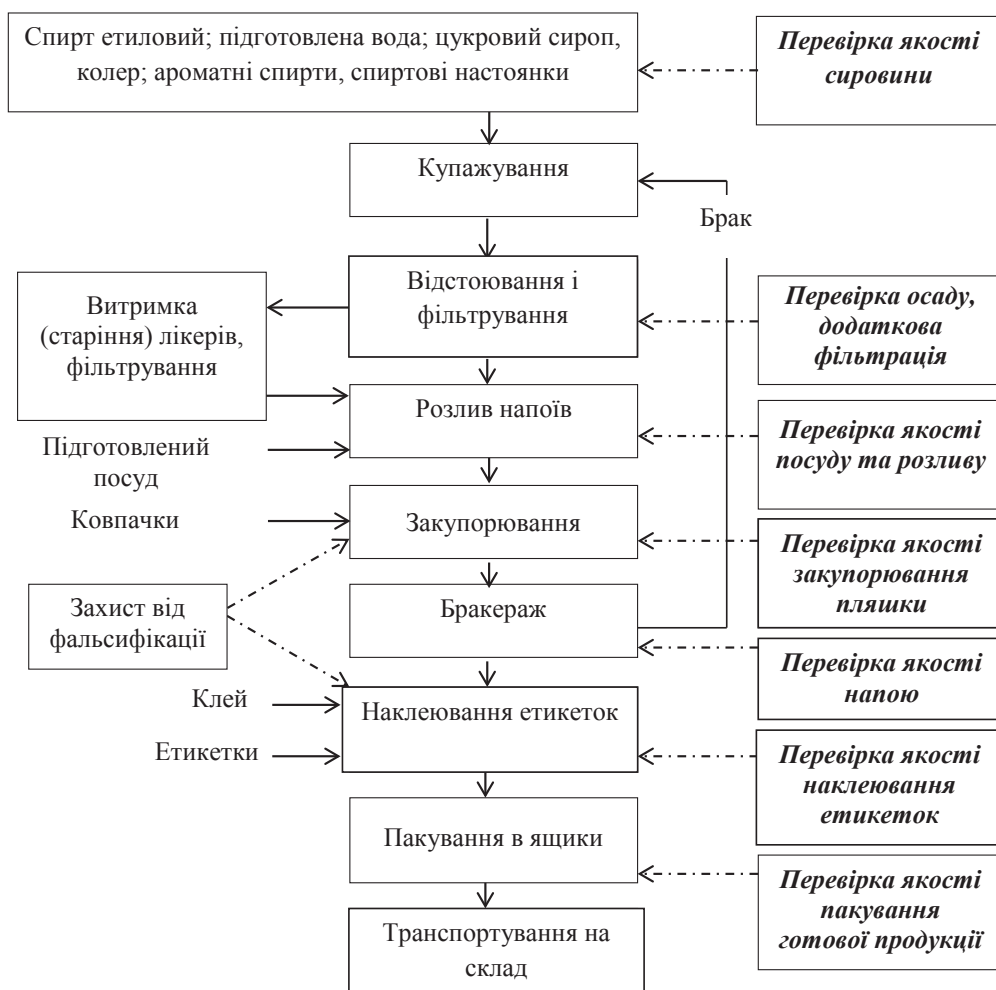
Спирт етиловий; підготовлена вода; цукровий сироп, колер; ароматні спирти, спиртові настоянки

Перевірка якості сировини

Купажування

Брак

Відстоювання і фільтрування

Витримка (старіння) лікерів, фільтрування

Перевірка осаду, додаткова фільтрація

Розлив напоїв

Підготовлений посуд

Перевірка якості посуду та розливу

Ковпачки

Закупорювання

Перевірка якості закупорювання пляшки

Захист від фальсифікації

Бракераж

Перевірка якості напою

Клей

Наклеювання етикеток

Етикетки

Перевірка якості наклеювання етикеток

Пакування в ящики

Перевірка якості пакування готової продукції

Транспортування на склад